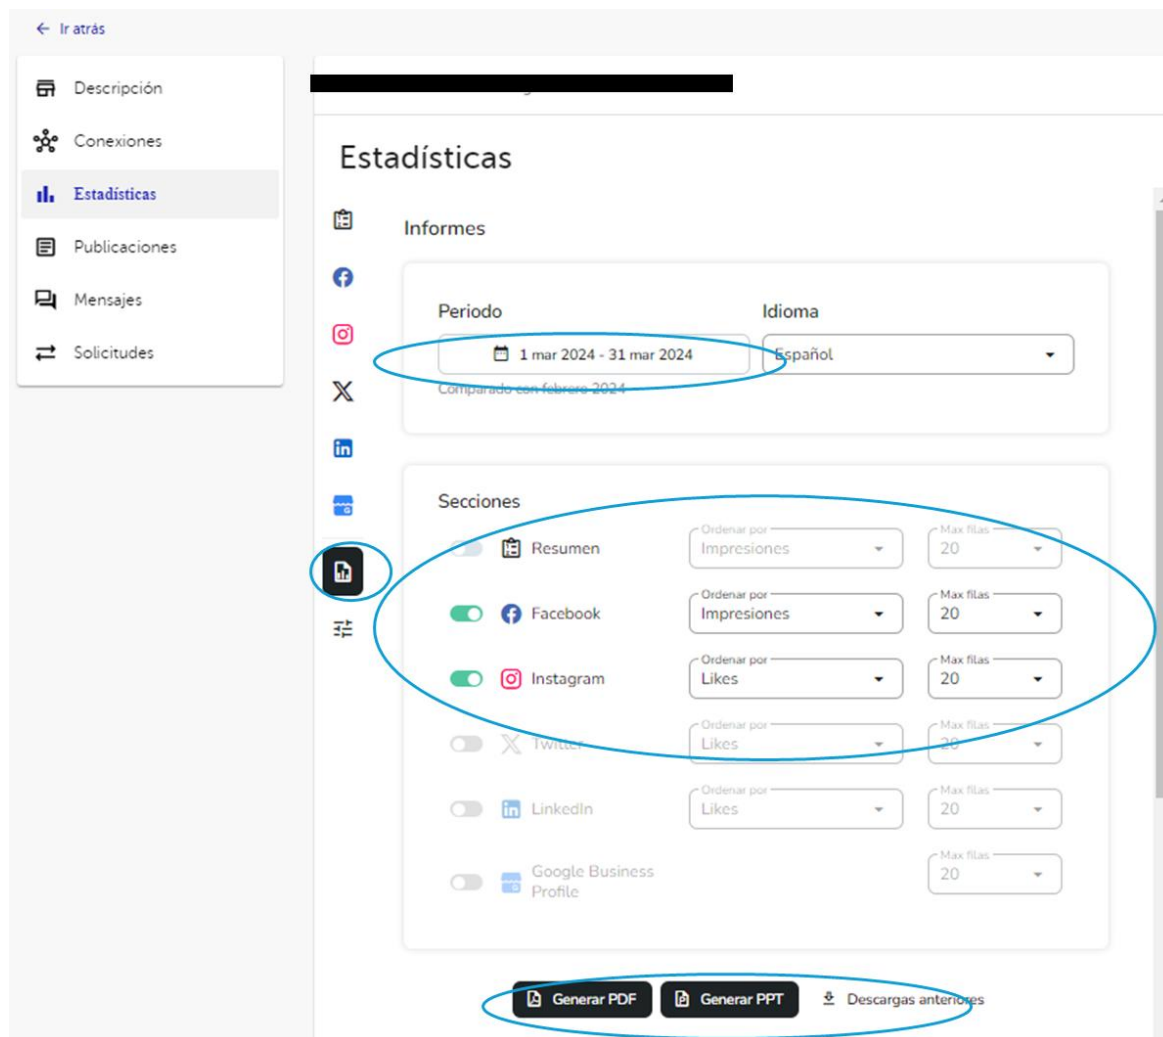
← Ir atrás

Descripción
Conexiones
Estadísticas
Publicaciones
Mensajes
Solicitudes

Estadísticas

Informes

Periodo
1 mar 2024 - 31 mar 2024
Comparado con febrero 2024

Idioma
Español

Secciones

Resumen
Ordenar por
Impresiones
Max filas
20

Facebook
Ordenar por
Impresiones
Max filas
20

Instagram
Ordenar por
Likes
Max filas
20

Twitter
Ordenar por
Likes
Max filas
20

LinkedIn
Ordenar por
Likes
Max filas
20

Google Business Profile
Max filas
20

Generar PDF
Generar PPT
Descargas anteriores